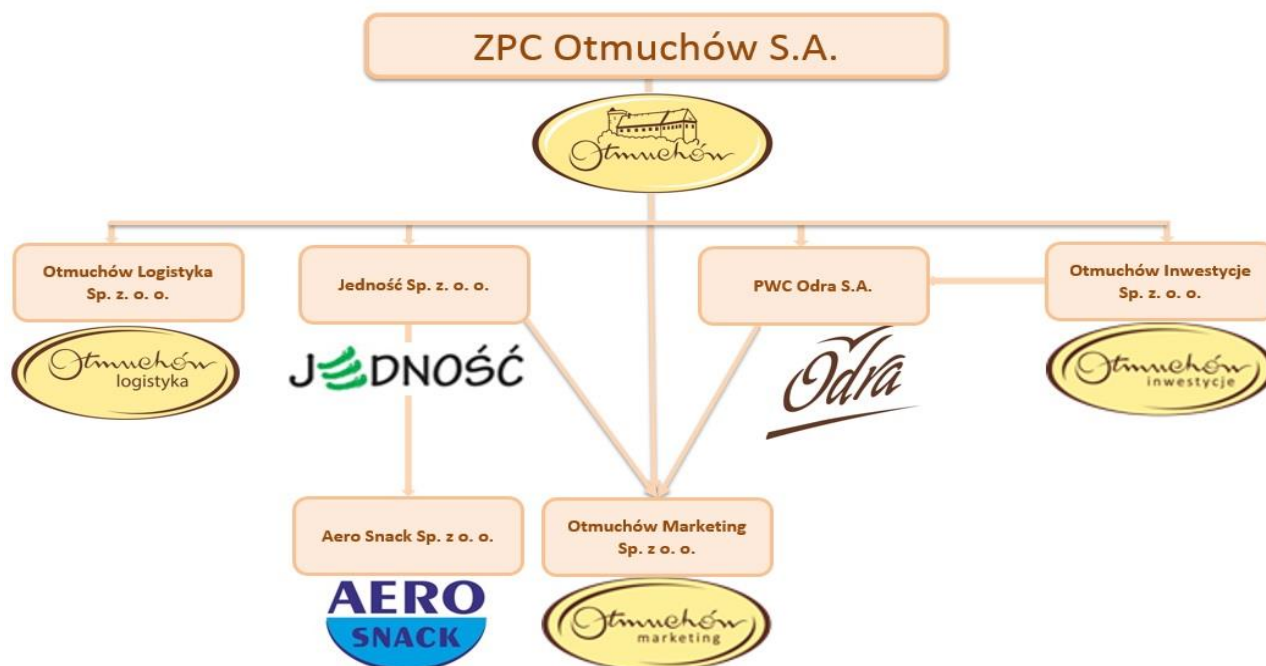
ZPC Otmuchów S.A.

Otmuchów

Otmuchów Logistyka Sp. z. o. o.

Otmuchów logistyka

Jedność Sp. z. o. o.

JEDNOŚĆ

PWC Odra S.A.

Odra

Otmuchów Inwestycje Sp. z. o. o.

Otmuchów inwestycje

Aero Snack Sp. z o. o.

AERO SNACK

Otmuchów Marketing Sp. z o. o.

Otmuchów marketing